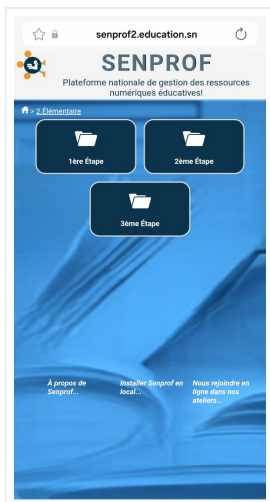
senprof2.education.sn

SENPROF

Plateforme nationale de gestion des ressources numériques éducatives!

> 2 Élementaire

1ère Étape

2ème Étape

3ème Étape

À propos de Senprof...

Installer Senprof en local...

Nous rejoindre en ligne dans nos ateliers...